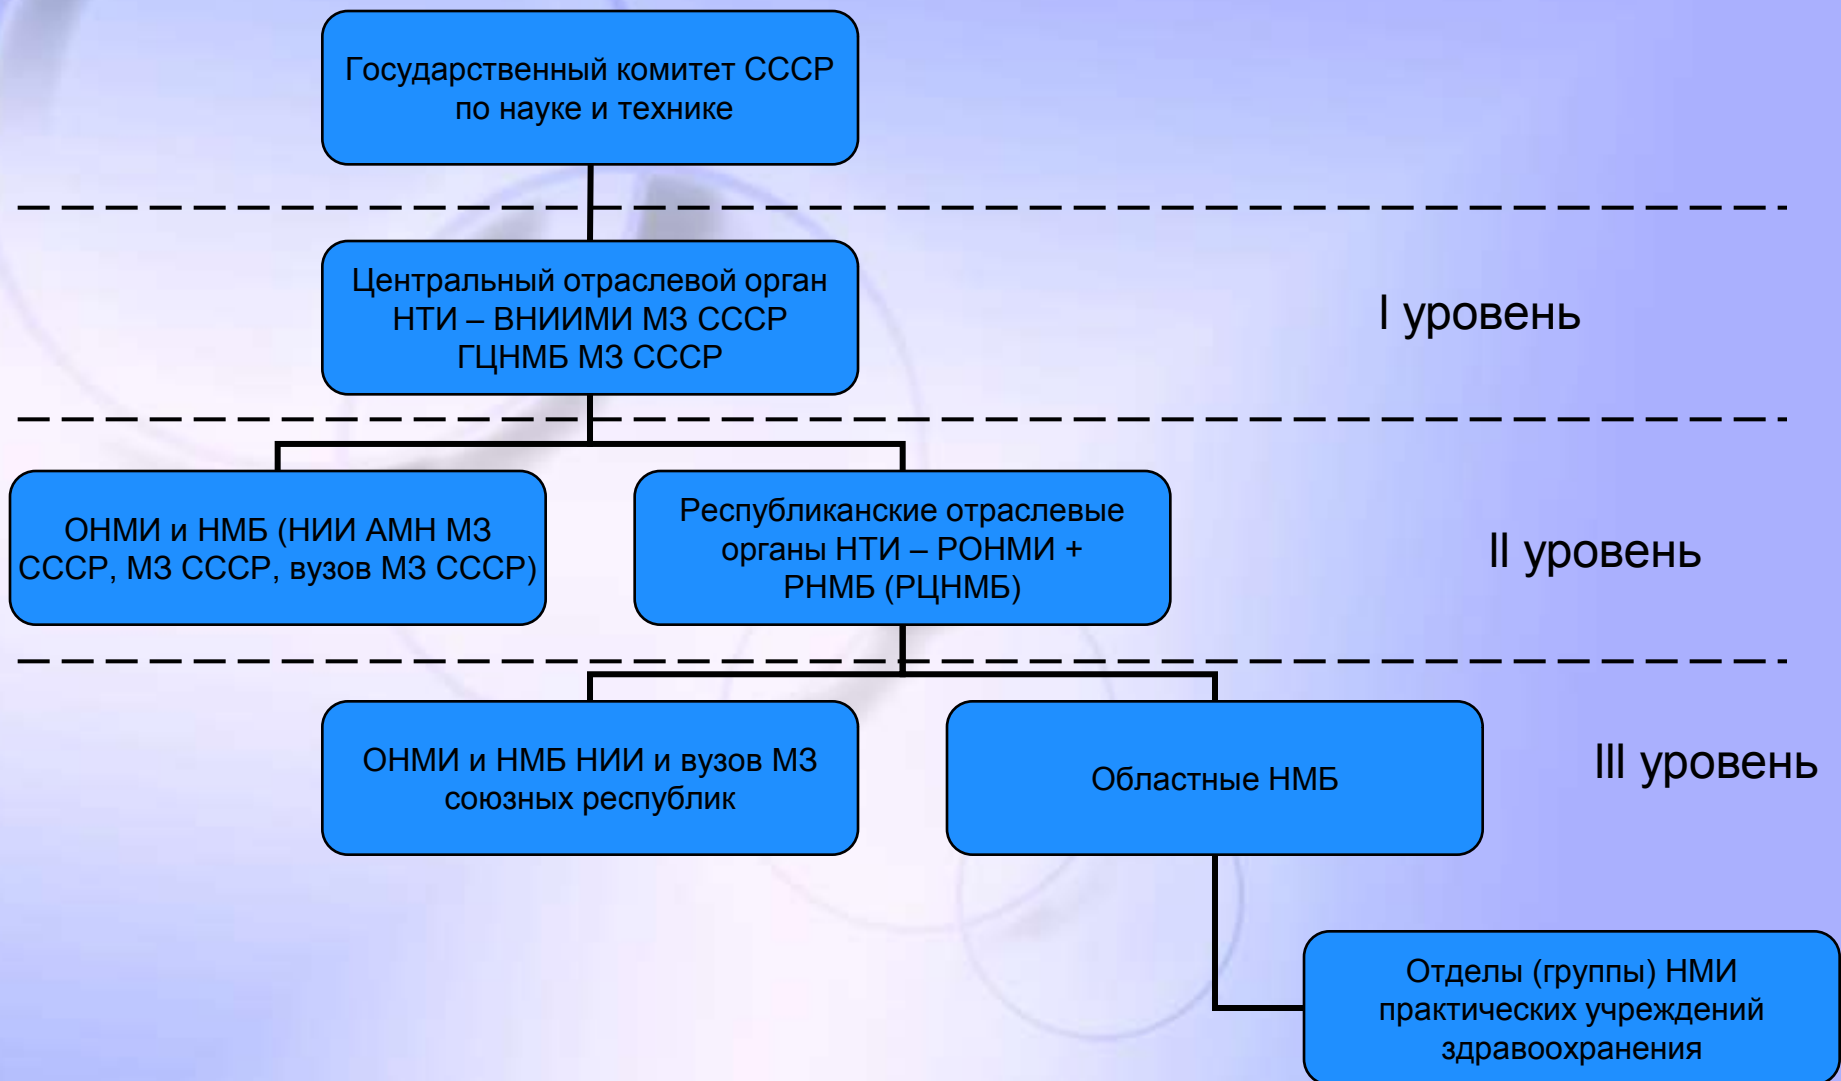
Государственный комитет СССР по науке и технике

Центральный отраслевой орган НТИ – ВНИИМИ МЗ СССР ГЦНМБ МЗ СССР

I уровень

ОНМИ и НМБ (НИИ АМН МЗ СССР, МЗ СССР, вузов МЗ СССР)

Республиканские отраслевые органы НТИ – РОНМИ + РНМБ (РЦНМБ)

II уровень

ОНМИ и НМБ НИИ и вузов МЗ союзных республик

Областные НМБ

III уровень

Отделы (группы) НМИ практических учреждений здравоохранения